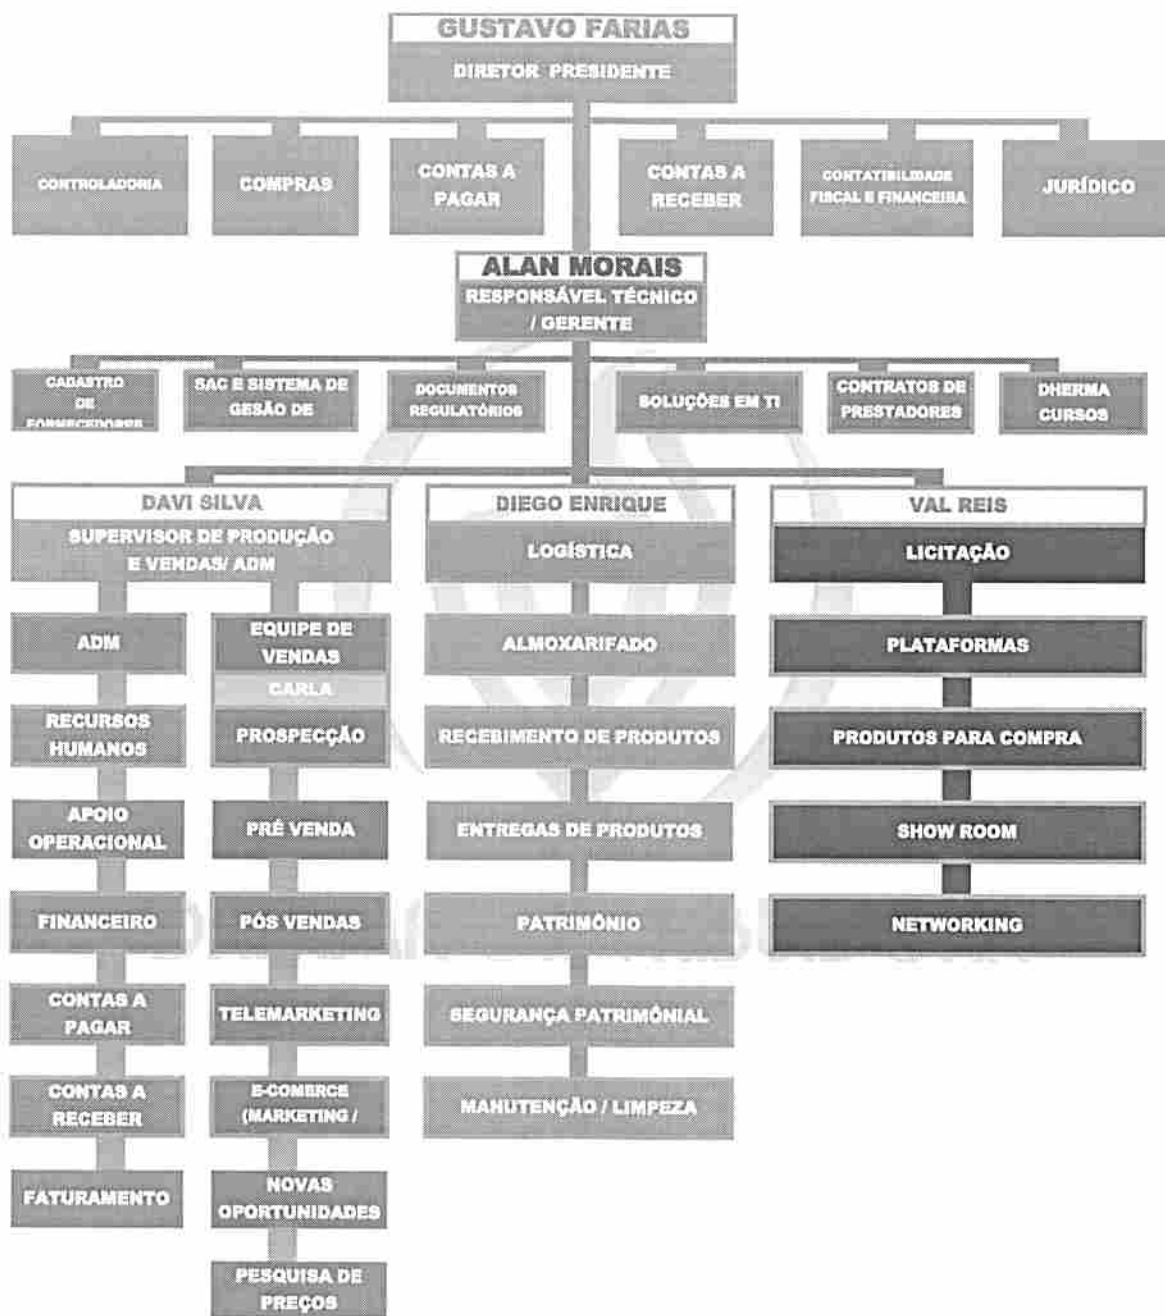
GUSTAVO FARIAS
DIRETOR PRESIDENTE

CONTROLADORIA
COMPRAS
CONTAS A PAGAR
CONTAS A RECEBER
CONTATIBILIDADE FISCAL E FINANCEIRA
JURÍDICO

ALAN MORAIS
RESPONSÁVEL TÉCNICO / GERENTE

CADASTRO DE FORNECEDORES
SAC E SISTEMA DE GESÃO DE
DOCUMENTOS REGULATÓRIOS
SOLUÇÕES EM TI
CONTRATOS DE PRESTADORES
DHERMA CURSOS

DAVI SILVA
SUPERVISOR DE PRODUÇÃO E VENDAS/ ADM

ADM
RECURSOS HUMANOS
APOIO OPERACIONAL
FINANCEIRO
CONTAS A PAGAR
CONTAS A RECEBER
FATURAMENTO

EQUIPE DE VENDAS
CARLA
PROSPECÇÃO
PRÉ VENDA
PÓS VENDAS
TELEMARKETING
E-COMERCE (MARKETING /
NOVAS OPORTUNIDADES
PESQUISA DE PREÇOS

DIEGO ENRIQUE
LOGÍSTICA
ALMOXARIFADO
RECEBIMENTO DE PRODUTOS
ENTREGAS DE PRODUTOS
PATRIMÔNIO
SEGURANÇA PATRIMÔNIAL
MANUTENÇÃO / LIMPEZA

VAL REIS
LICITAÇÃO
PLATAFORMAS
PRODUTOS PARA COMPRA
SHOW ROOM
NETWORKING